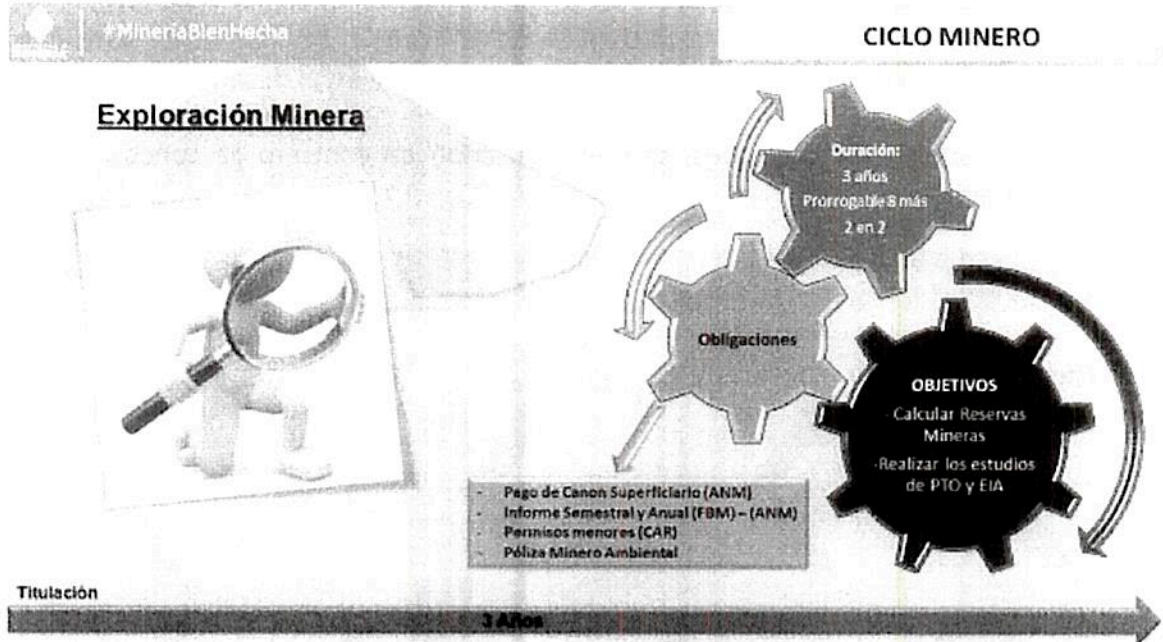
#MineriaBienHecha

CICLO MINERO

Exploración Minera

Duración:
3 años
Prorrogable 8 más
2 en 2

Obligaciones

OBJETIVOS
-Calcular Reservas Mineras
-Realizar los estudios de PTO y EIA

- Pago de Canon Superficiario (ANM)
- Informe Semestral y Anual (FBM) – (ANM)
- Permisos menores (CAR)
- Póliza Minero Ambiental

Titulación

3 Años